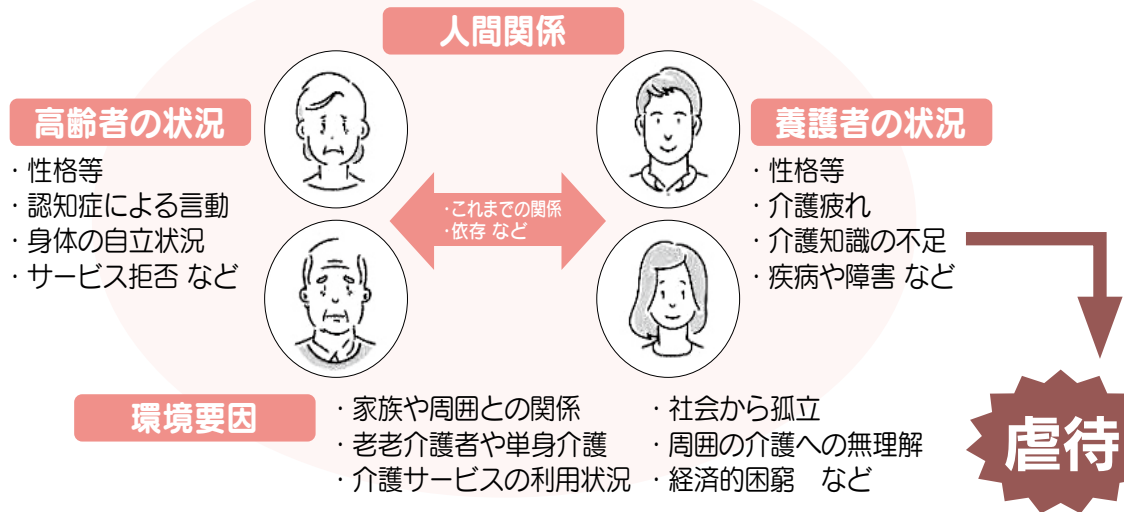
人間関係

高齢者の状況
・性格等
・認知症による言動
・身体の自立状況
・サービス拒否 など

・これまでの関係
・依存 など

養護者の状況
・性格等
・介護疲れ
・介護知識の不足
・疾病や障害 など

環境要因
・家族や周囲との関係
・老老介護者や単身介護
・介護サービスの利用状況
・社会から孤立
・周囲の介護への無理解
・経済的困窮　など

虐待